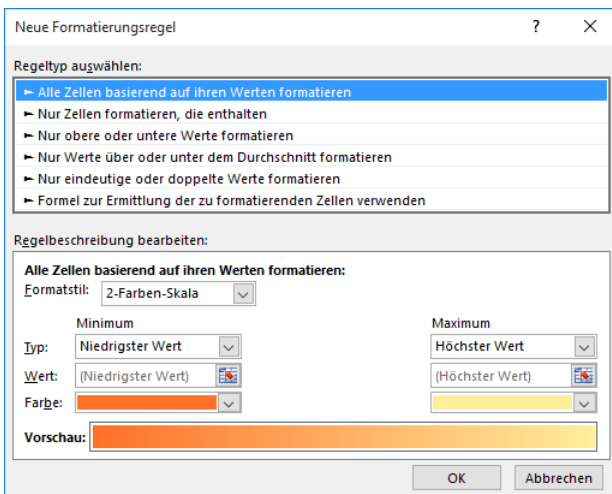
Neue Formatierungsregel ? X

Regeltyp auswählen:

► Alle Zellen basierend auf ihren Werten formatieren
► Nur Zellen formatieren, die enthalten
► Nur obere oder untere Werte formatieren
► Nur Werte über oder unter dem Durchschnitt formatieren
► Nur eindeutige oder doppelte Werte formatieren
► Formel zur Ermittlung der zu formatierenden Zellen verwenden

Regelbeschreibung bearbeiten:

Alle Zellen basierend auf ihren Werten formatieren:

Formatstil: 2-Farben-Skala

Minimum

Maximum

Typ: Niedrigster Wert

Höchster Wert

Wert: (Niedrigster Wert)

(Höchster Wert)

Farbe:

Vorschau:

OK Abbrechen